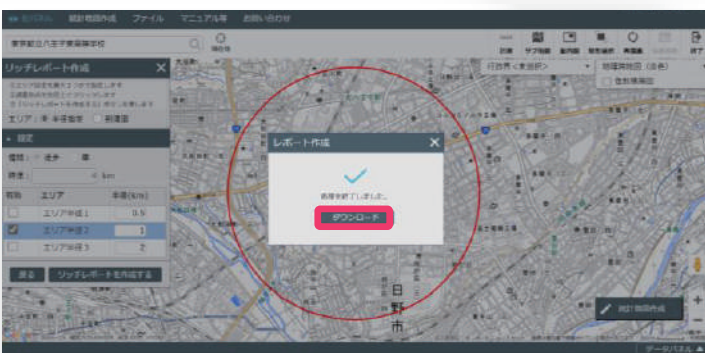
モバマル　統計地図作成　ファイル　マニュアル等　お問い合わせ

東京都八王子市〇〇〇学校

リッチレポート作成

エリア：半径指定　到達圏

設定

種類：徒歩　車

時速：　km

有効　エリア　半径(km)

エリア半径1　0.5

エリア半径2　1

エリア半径3　2

戻る　リッチレポートを作成する

行政界＜町丁目＞

レポート作成

処理が終了しました。

ダウンロード

日野市

統計地図作成

データパネル